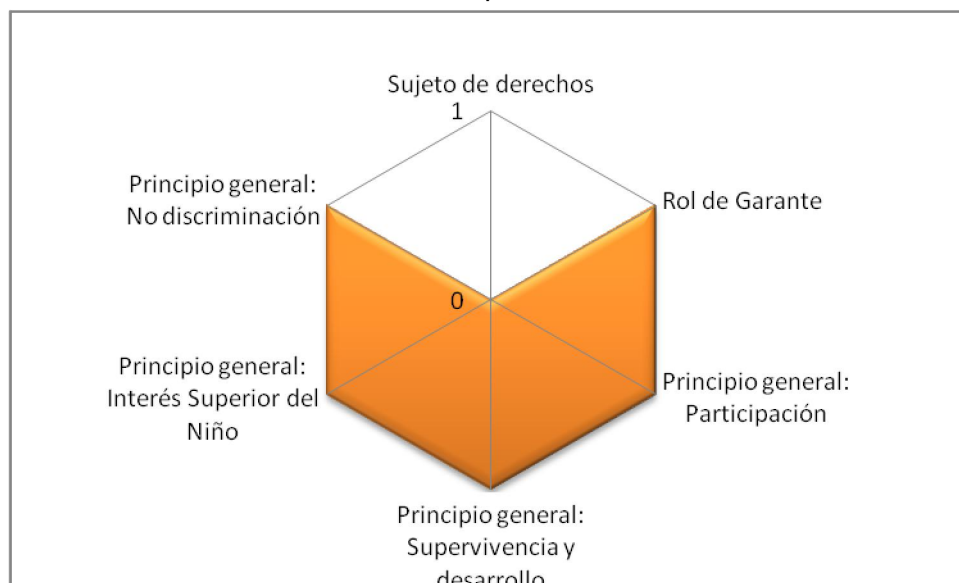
Sujeto de derechos

1

Rol de Garante

Principio general: Participación

Principio general: Supervivencia y desarrollo

Principio general: Interés Superior del Niño

Principio general: No discriminación

0